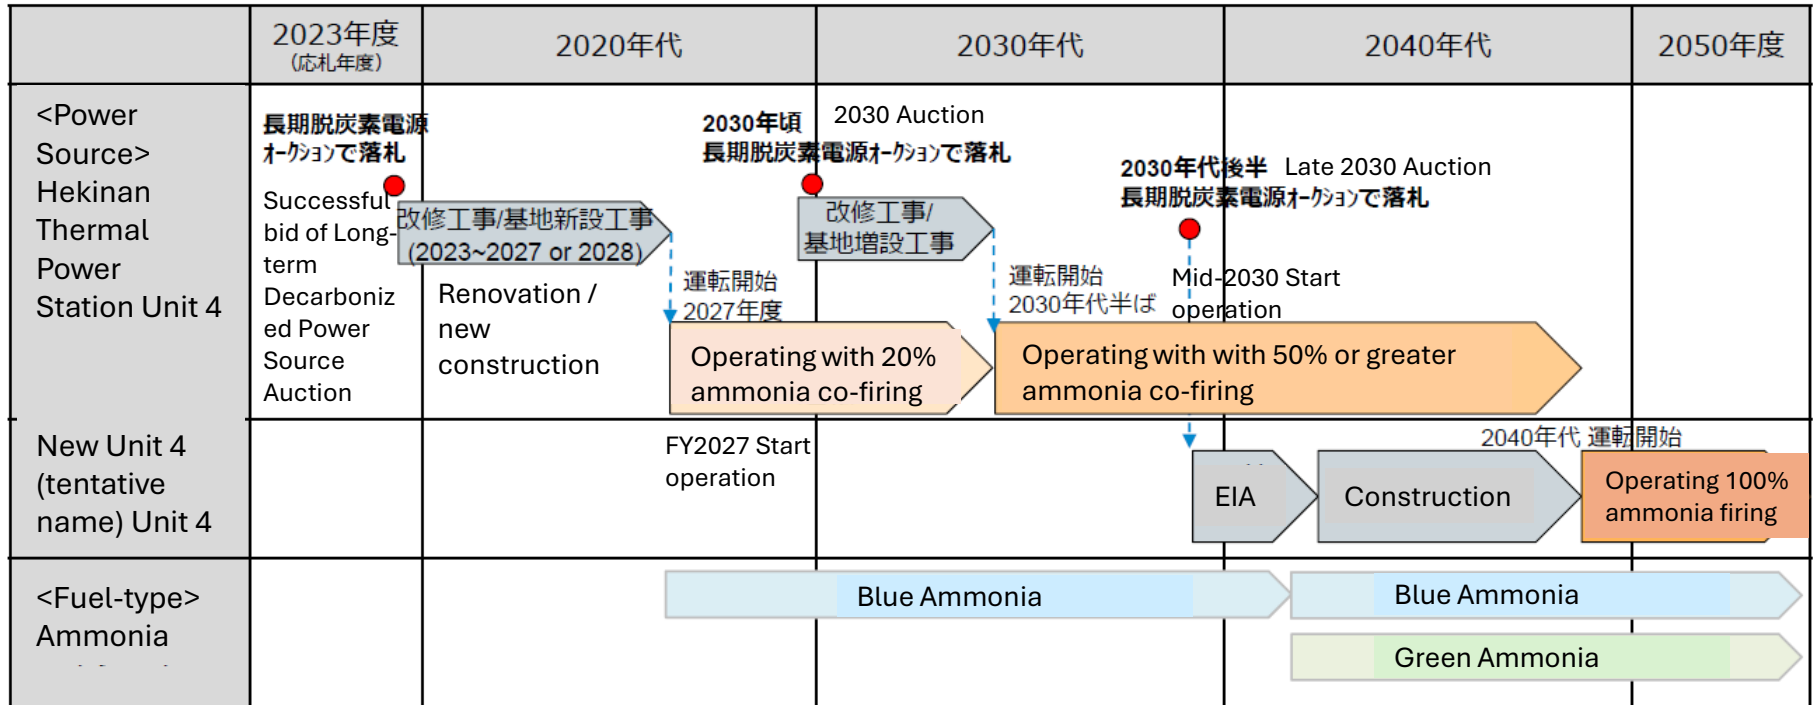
| | 2023年度 (応札年度) | 2020年代 | 2030年代 | 2040年代 | 2050年度 |
|---|---|---|---|---|---|
| <Power Source> Hekinan Thermal Power Station Unit 4 | 長期脱炭素電源オークションで落札 Successful bid of Long-term Decarbonized Power Source Auction | 改修工事/基地新設工事 (2023~2027 or 2028) Renovation / new construction 運転開始 2027年度 | 2030年頃 長期脱炭素電源オークションで落札 2030 Auction 改修工事/基地増設工事 Operating with 20% ammonia co-firing 運転開始 2030年代半ば | 2030年代後半 Late 2030 Auction 長期脱炭素電源オークションで落札 Mid-2030 Start operation Operating with with 50% or greater ammonia co-firing | |
| New Unit 4 (tentative name) Unit 4 | | FY2027 Start operation | EIA | Construction 2040年代 運転開始 | Operating 100% ammonia firing |
| <Fuel-type> Ammonia | | Blue Ammonia | | Blue Ammonia Green Ammonia | |